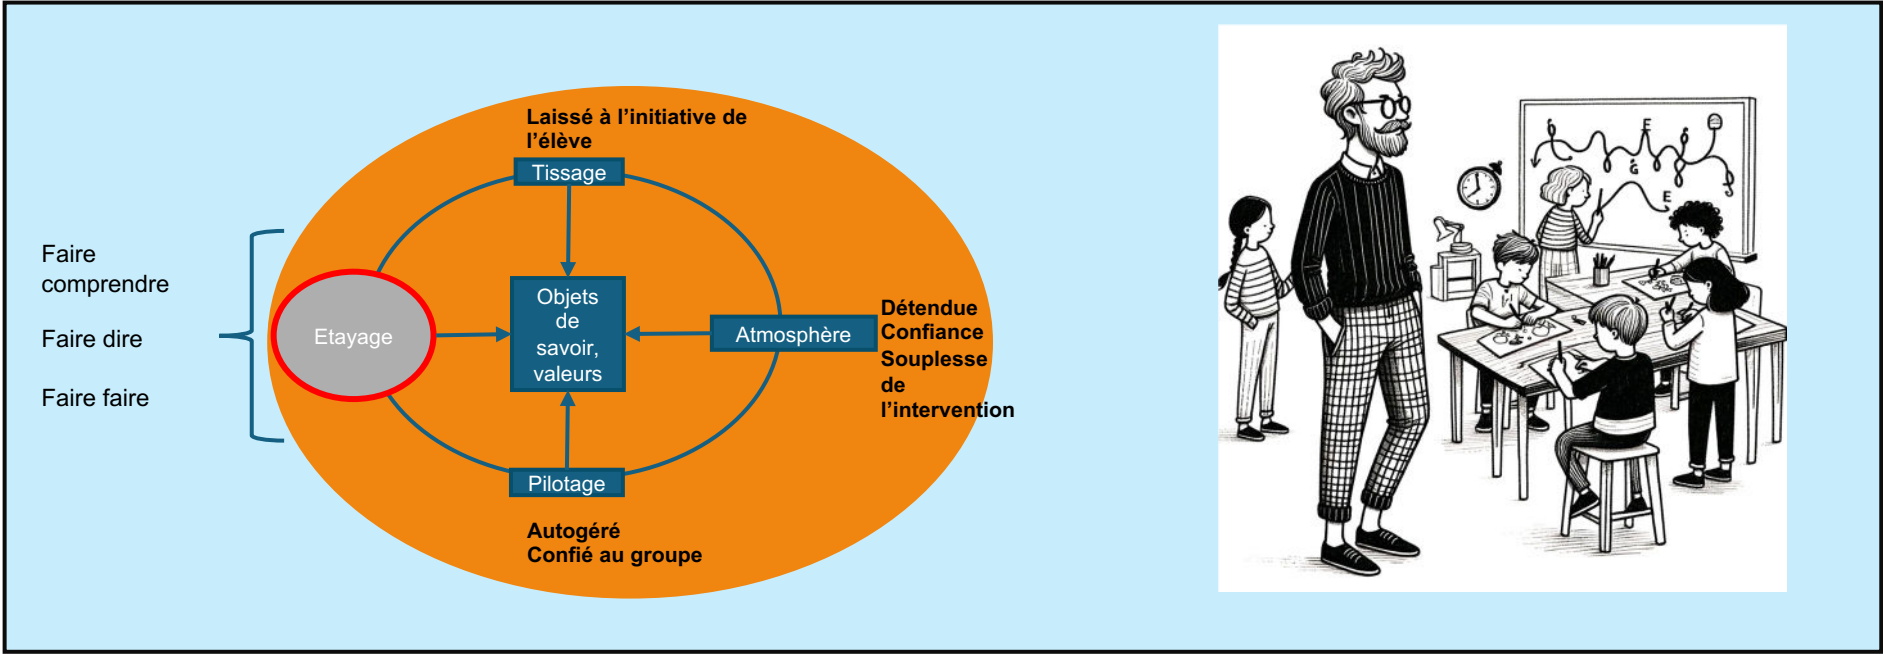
Faire comprendre

Faire dire

Faire faire

Laissé à l'initiative de l'élève

Tissage

Etayage

Objets de savoir, valeurs

Atmosphère

Détendue
Confiance
Souplesse de l'intervention

Pilotage

Autogéré
Confié au groupe